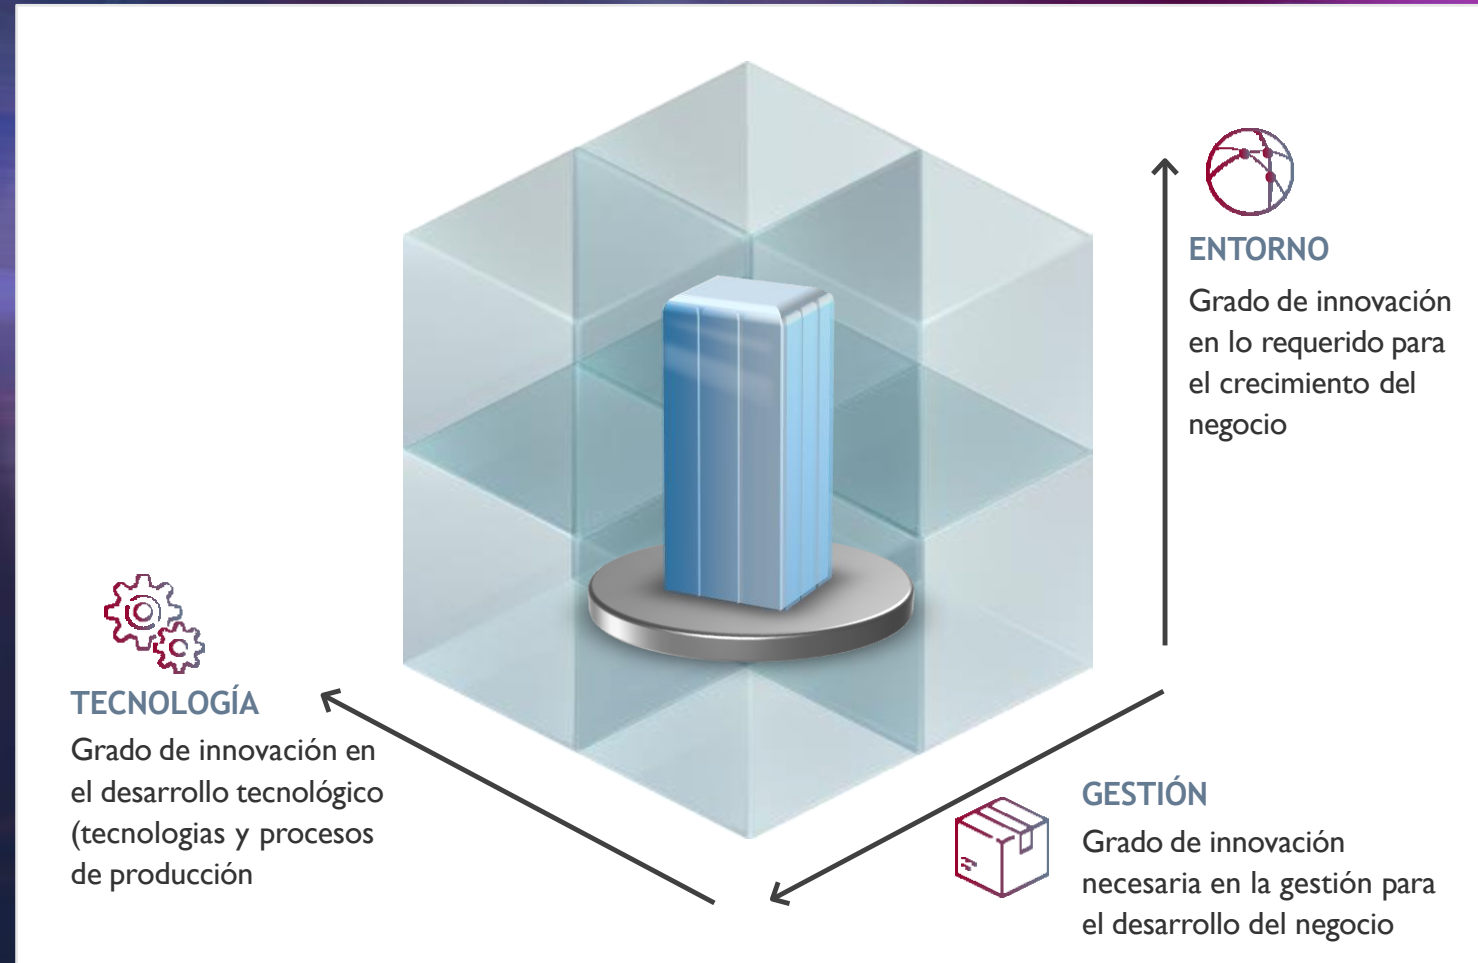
ENTORNO
Grado de innovación en lo requerido para el crecimiento del negocio

TECNOLOGÍA
Grado de innovación en el desarrollo tecnológico (tecnologias y procesos de producción

GESTIÓN
Grado de innovación necesaria en la gestión para el desarrollo del negocio